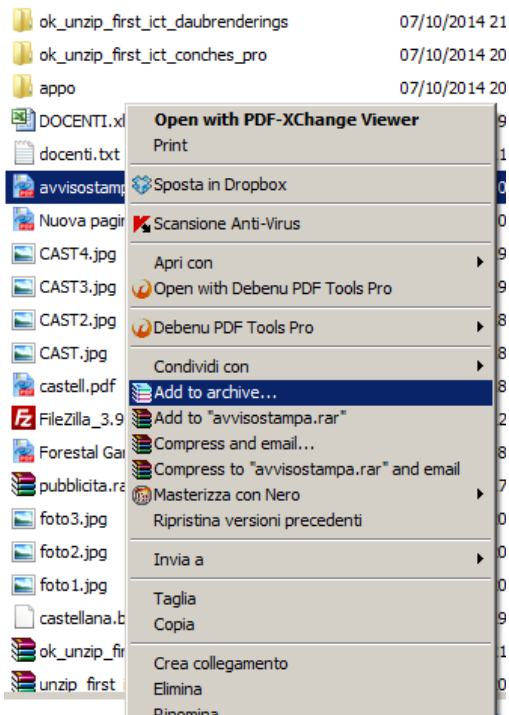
ok_unzip_first_ict_daubrenderings 07/10/2014 21
ok_unzip_first_ict_conches_pro 07/10/2014 20
appo 07/10/2014 20
DOCENTI.xl
docenti.txt
avvisostamp
Nuova pagin
CAST4.jpg
CAST3.jpg
CAST2.jpg
CAST.jpg
castell.pdf
FileZilla_3.9
Forestal Gar
pubblicita.ra
foto3.jpg
foto2.jpg
foto1.jpg
castellana.b
ok_unzip_fir
unzip_first

Open with PDF-XChange Viewer
Print
Sposta in Dropbox
Scansione Anti-Virus
Apri con
Open with Debenu PDF Tools Pro
Debenu PDF Tools Pro
Condividi con
Add to archive...
Add to "avvisostampa.rar"
Compress and email...
Compress to "avvisostampa.rar" and email
Masterizza con Nero
Ripristina versioni precedenti
Invia a
Taglia
Copia
Crea collegamento
Elimina
Rinomina